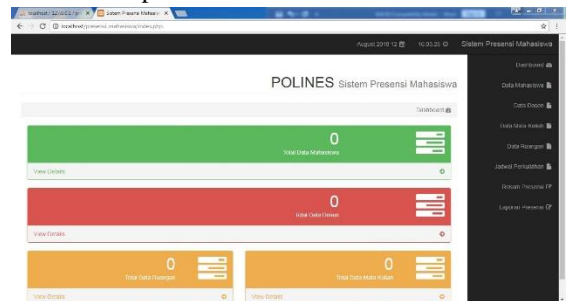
localhost / 127.0.0.1 / pr × Sistem Presensi Mahasis ×

localhost/presensi_mahasiswa/index.php

August 2018 12 10:30:20 Sistem Presensi Mahasiswa

POLINES Sistem Presensi Mahasiswa

Dashboard

0
Total Data Mahasiswa

View Details

0
Total Data Dosen

View Details

0
Total Data Ruangan

View Details

0
Total Data Mata Kuliah

View Details

Dashboard
Data Mahasiswa
Data Dosen
Data Mata Kuliah
Data Ruangan
Jadwal Perkuliahan
Rekam Presensi
Laporan Presensi